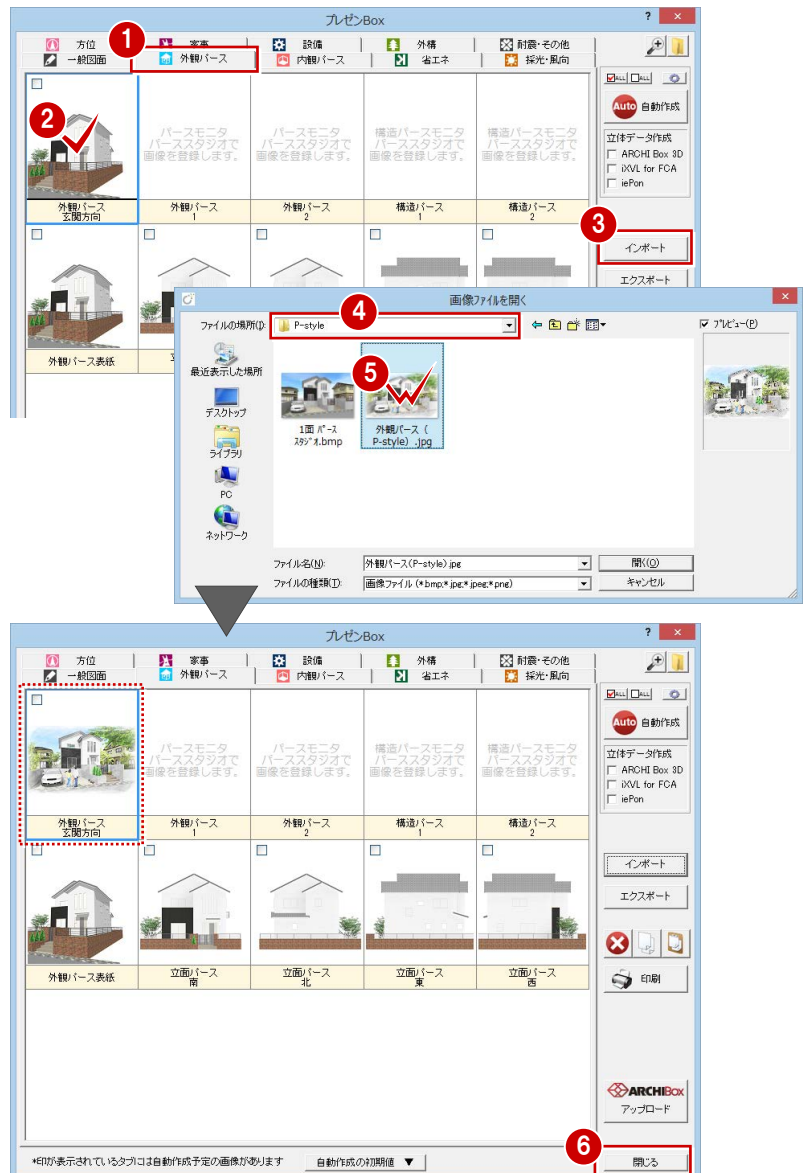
プレゼンBox

方位
一般図面
家事
外観パース
設備
内観パース
外構
省エネ
耐震・その他
採光・風向

1
2
3
4
5
6

パースモニタ パーススタジオで 画像を登録します。
パースモニタ パーススタジオで 画像を登録します。
構造パースモニタ パーススタジオで 画像を登録します。
構造パースモニタ パーススタジオで 画像を登録します。

外観パース 玄関方向
外観パース 1
外観パース 2
構造パース 1
構造パース 2
外観パース表紙

Auto 自動作成
立体データ作成
ARCHI Box 3D
iXVL for FCA
iePon
インポート
エクスポート

画像ファイルを開く
ファイルの場所(I): P-style
プレビュー(P)
最近表示した場所
デスクトップ
ライブラリ
PC
ネットワーク
1面 パース スタジオ.bmp
外観パース（ P-style）.jpg
ファイル名(N): 外観パース(P-style).jpg
ファイルの種類(T): 画像ファイル (*.bmp;*.jpg;*.jpeg;*.png)
開く(O)
キャンセル

プレゼンBox

方位
一般図面
家事
外観パース
設備
内観パース
外構
省エネ
耐震・その他
採光・風向

パースモニタ パーススタジオで 画像を登録します。
パースモニタ パーススタジオで 画像を登録します。
構造パースモニタ パーススタジオで 画像を登録します。
構造パースモニタ パーススタジオで 画像を登録します。

外観パース 玄関方向
外観パース 1
外観パース 2
構造パース 1
構造パース 2
外観パース表紙
立面パース 南
立面パース 北
立面パース 東
立面パース 西

Auto 自動作成
立体データ作成
ARCHI Box 3D
iXVL for FCA
iePon
インポート
エクスポート
印刷
ARCHIBOX
アップロード
閉じる

*印が表示されているタブには自動作成予定の画像があります
自動作成の初期値 ▼